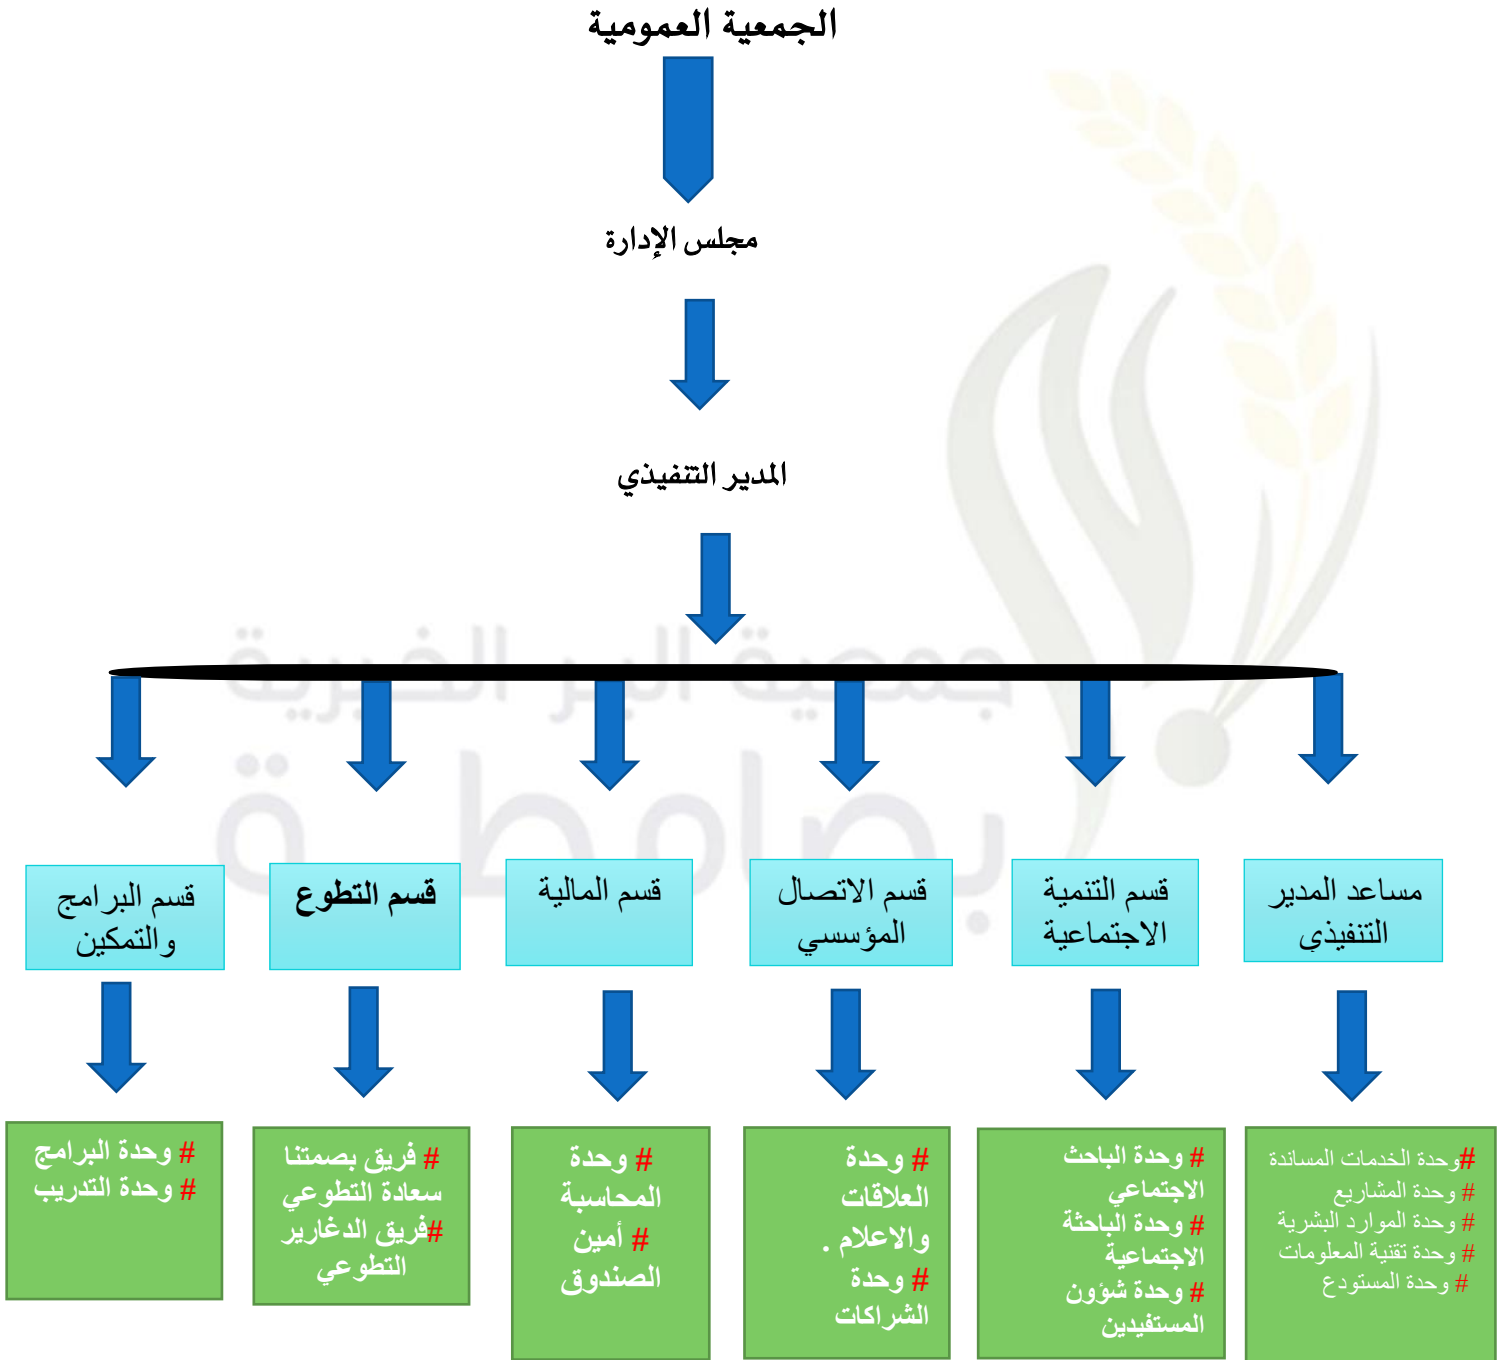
الجمعية العمومية

مجلس الإدارة

المدير التنفيذي

مساعد المدير التنفيذي

قسم التنمية الاجتماعية

قسم الاتصال المؤسسي

قسم المالية

قسم التطوع

قسم البرامج والتمكين

#وحدة الخدمات المساندة
# وحدة المشاريع
# وحدة الموارد البشرية
# وحدة تقنية المعلومات
# وحدة المستودع

# وحدة الباحث الاجتماعي
# وحدة الباحثة الاجتماعية
# وحدة شؤون المستفيدين

# وحدة العلاقات والاعلام .
# وحدة الشراكات

# وحدة المحاسبة
# أمين الصندوق

# فريق بصمتنا سعادة التطوعي
#فريق الدغارير التطوعي

# وحدة البرامج
# وحدة التدريب

جمعية البر الخيرية بصامطة